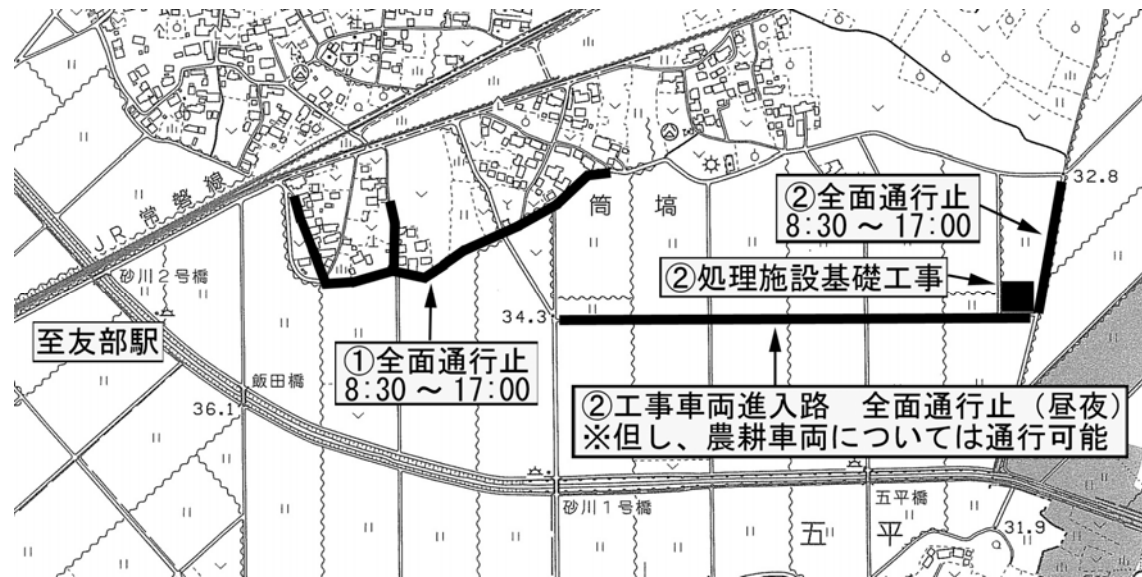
JR常磐線

筒 塙

②全面通行止
8:30 ~ 17:00

32.8

砂川2号橋

②処理施設基礎工事

34.3

至友部駅

①全面通行止
8:30 ~ 17:00

飯田橋

36.1

②工事車両進入路　全面通行止（昼夜）
※但し、農耕車両については通行可能

砂川1号橋

五平橋

五 平

31.9